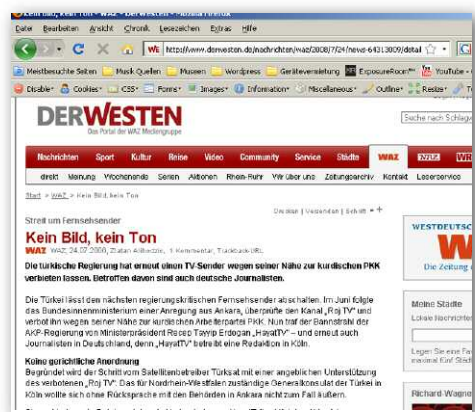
Kein Bild, kein Ton - WAZ - DerWesten - Mozilla Firefox

Datei Bearbeiten Ansicht Chronik Lesezeichen Extras Hilfe

http://www.derwesten.de/nachrichten/waz/2008/7/24/news-64313009/detail

Meistbesuchte Seiten | Musik Quellen | Museen | Wordpress | Geräteversicherung | ExposureRoom | YouTube

Disable | Cookies | CSS | Forms | Images | Information | Miscellaneous | Outline | Resize

DERWESTEN
Das Portal der WAZ Mediengruppe

Suche nach Schlagw

Nachrichten | Sport | Kultur | Reise | Video | Community | Service | Städte | WAZ | NRZ | WR

direkt | Meinung | Wochenende | Serien | Aktionen | Rhein-Ruhr | Wir über uns | Zeitungsarchiv | Kontakt | Leserservice

Start > WAZ > Kein Bild, kein Ton

Drucken | Versenden | Schrift

Streit um Fernsehsender

Kein Bild, kein Ton

WAZ, 24.07.2008, Zlatan Alihodzic, 1 Kommentar, Trackback-URL

Die türkische Regierung hat erneut einen TV-Sender wegen seiner Nähe zur kurdischen PKK verbieten lassen. Betroffen davon sind auch deutsche Journalisten.

Die Türkei lässt den nächsten regierungskritischen Fernsehsender abschalten. Im Juni folgte das Bundesinnenministerium einer Anregung aus Ankara, überprüfte den Kanal „Roj TV" und verbot ihn wegen seiner Nähe zur kurdischen Arbeiterpartei PKK. Nun traf der Bannstrahl der AKP-Regierung von Ministerpräsident Recep Tayyip Erdogan „HayatTV" – und erneut auch Journalisten in Deutschland, denn „HayatTV" betreibt eine Redaktion in Köln.

Keine gerichtliche Anordnung

Begründet wird der Schritt vom Satellitenbetreiber Türksat mit einer angeblichen Unterstützung des verbotenen „Roj TV". Das für Nordrhein-Westfalen zuständige Generalkonsulat der Türkei in Köln wollte sich ohne Rücksprache mit den Behörden in Ankara nicht zum Fall äußern.

WESTDEUTSCHE
W
Die Zeitung

Meine Städte
Lokale Nachrichten
Legen Sie eine Fa
maximal fünf Städt

Richard Wagne